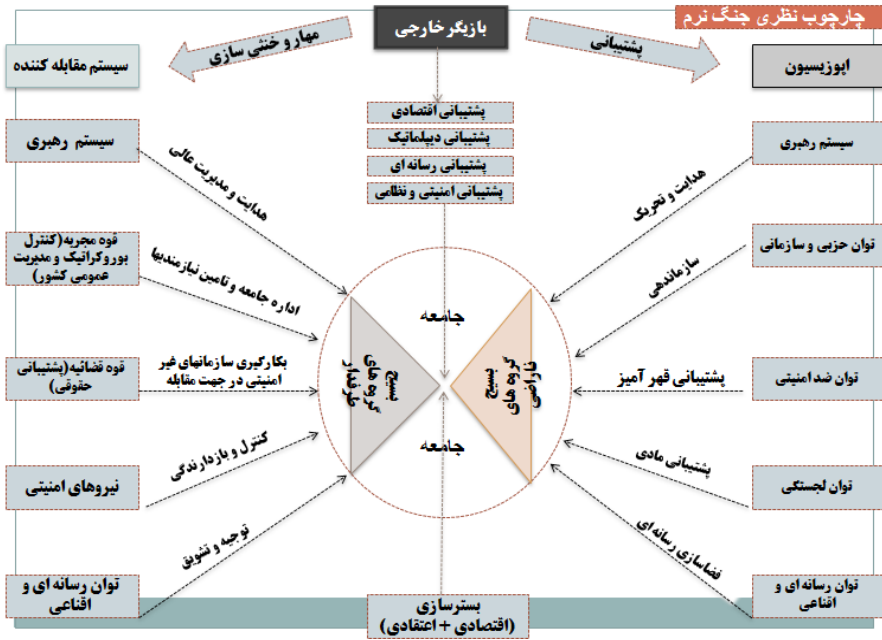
چارچوب نظری جنگ نرم

بازیگر خارجی

مهار و خنثی سازی

پشتیبانی

سیستم مقابله کننده

اپوزیسیون

پشتیبانی اقتصادی
پشتیبانی دیپلماتیک
پشتیبانی رسانه ای
پشتیبانی امنیتی و نظامی

سیستم رهبری

هدایت و مدیریت عالی

سیستم رهبری

هدایت و تحریک

قوه مجریه(کنترل بوروکراتیک و مدیریت عمومی کشور)

اداره جامعه و تامین نیازمندیها

توان حزبی و سازمانی

سازماندهی

جامعه

بسیج گروه های طرفدار

بسیج گروه های ناراضی

قوه قضائیه(پشتیبانی حقوقی)

بکارگیری سازمانهای غیر امنیتی در جهت مقابله

پشتیبانی قهر آمیز

توان ضدامنیتی

جامعه

نیروهای امنیتی

کنترل و بازدارندگی

پشتیبانی مادی

توان لجستکی

توجیه و تشویق

فضاسازی رسانه ای

توان رسانه ای و اقناعی

توان رسانه ای و اقناعی

بسترسازی (اقتصادی + اعتقادی)